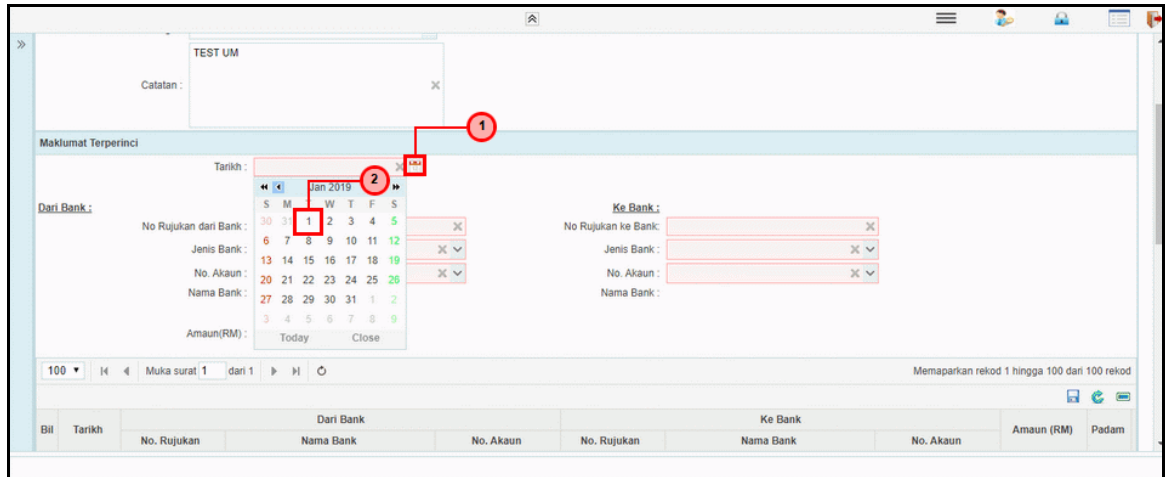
TEST UM

Catatan :

Maklumat Terperinci

Tarikh :

1

2

Jan 2019

| S | M | T | W | T | F | S |
|---|---|---|---|---|---|---|
| 30 | 31 | 1 | 2 | 3 | 4 | 5 |
| 6 | 7 | 8 | 9 | 10 | 11 | 12 |
| 13 | 14 | 15 | 16 | 17 | 18 | 19 |
| 20 | 21 | 22 | 23 | 24 | 25 | 26 |
| 27 | 28 | 29 | 30 | 31 | 1 | 2 |
| 3 | 4 | 5 | 6 | 7 | 8 | 9 |

Today Close

Dari Bank :

No Rujukan dari Bank :

Jenis Bank :

No. Akaun :

Nama Bank :

Amaun(RM) :

Ke Bank :

No Rujukan ke Bank:

Jenis Bank :

No. Akaun :

Nama Bank :

100 Muka surat 1 dari 1

Memaparkan rekod 1 hingga 100 dari 100 rekod

| Bil | Tarikh | Dari Bank | | | Ke Bank | | | Amaun (RM) | Padam |
|---|---|---|---|---|---|---|---|---|---|
| | | No. Rujukan | Nama Bank | No. Akaun | No. Rujukan | Nama Bank | No. Akaun | | |